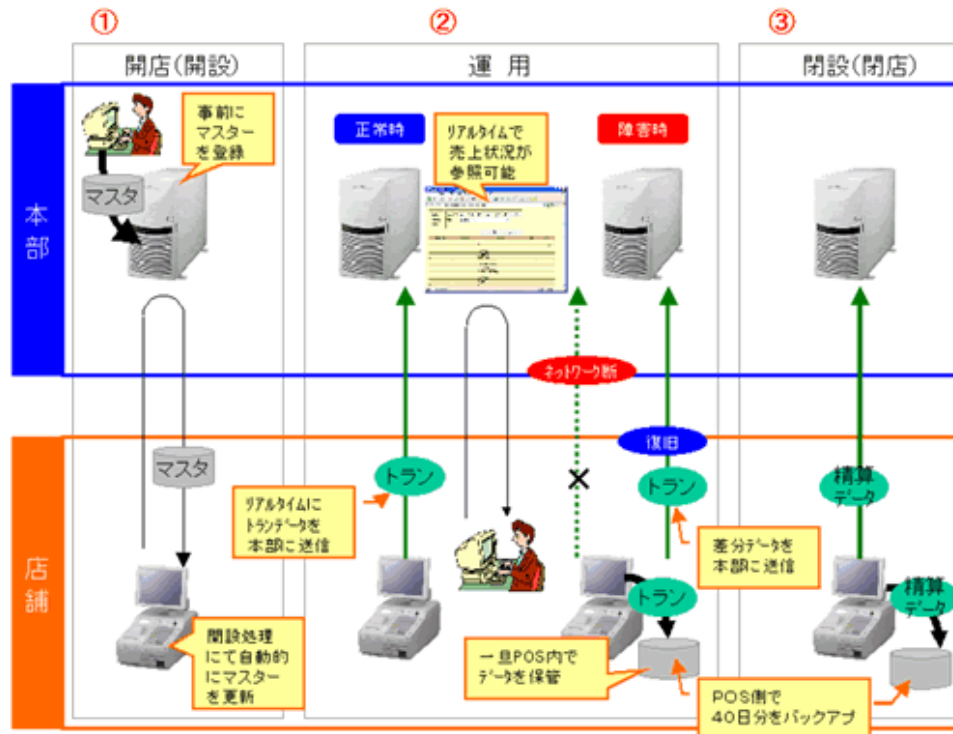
①

開店(開設)

②

運 用

③

閉設(閉店)

本部

事前にマスターを登録

マスタ

正常時

リアルタイムで売上状況が参照可能

障害時

ネットワーク断

復旧

店舗

マスタ

トラン

リアルタイムにトランデータを本部に送信

トラン

差分データを本部に送信

トラン

精算データ

精算データ

開設処理にて自動的にマスターを更新

一旦POS内でデータを保管

POS側で40日分をバックアプ